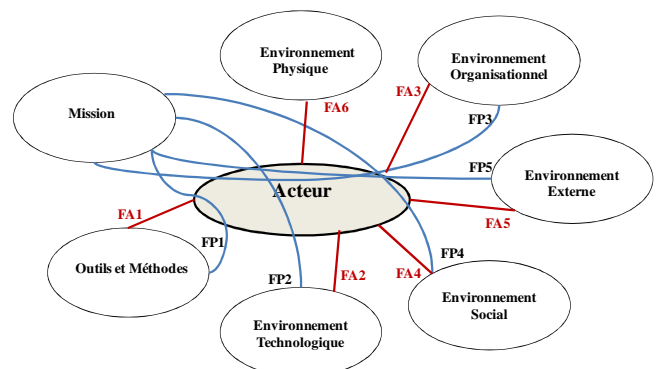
Environnement Physique

Environnement Organisationnel

Mission

FA6

FA3

FP3

FP5

Environnement Externe

Acteur

FA1

FA5

FP1

FP4

Outils et Méthodes

FA2

FA4

FP2

Environnement Social

Environnement Technologique